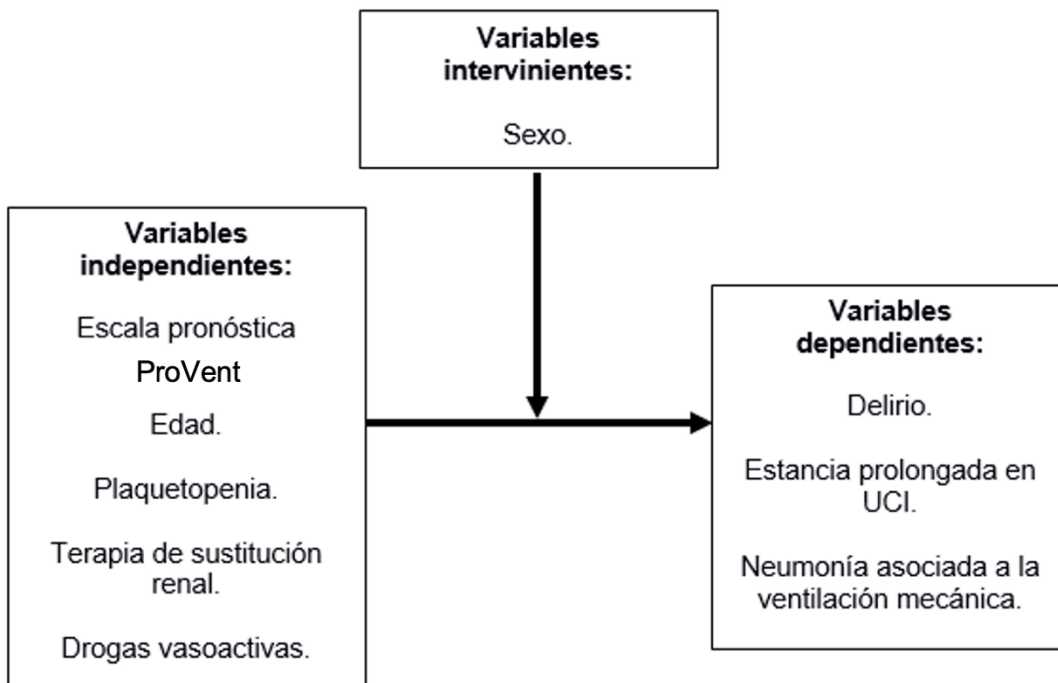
Variables intervinientes:

Sexo.

Variables independientes:

Escala pronóstica ProVent

Edad.

Plaquetopenia.

Terapia de sustitución renal.

Drogas vasoactivas.

Variables dependientes:

Delirio.

Estancia prolongada en UCI.

Neumonía asociada a la ventilación mecánica.